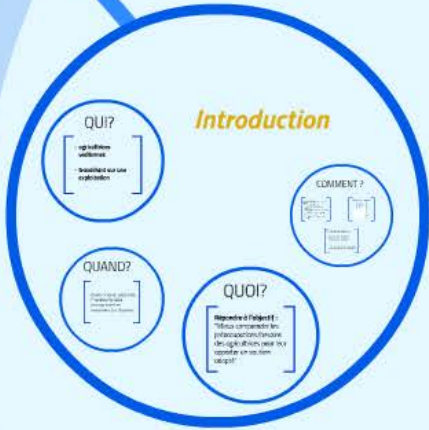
Introduction

QUI?

- agricultrices wallonnes
- travaillant sur une exploitation

COMMENT ?

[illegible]

QUAND?

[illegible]

QUOI?

Répondre à l'objectif : "Mieux comprendre les préoccupations/besoins des agricultrices pour leur apporter un soutien adapté"